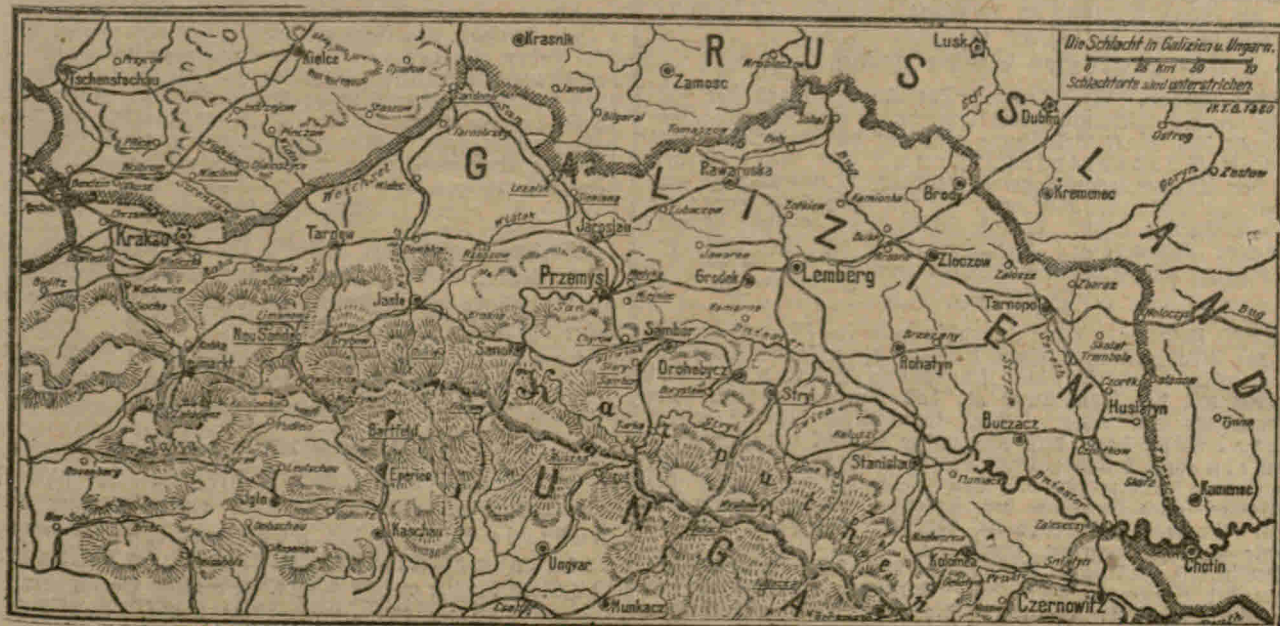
Die Schlacht in Galizien u. Ungarn.
0 25 km 50 75
Schlachtorte sind unterstrichen.

R U S S L A N D

G A L I Z I E N

U N G A R N

Karpathen

Krasnik
Lusk
Zamosc
Dubno
Tschenstochau
Kielce
Kremenec
Ostrog
Zaslaw
Sandomierz
Rawaruska
Brody
Jaroslau
Krakau
Tarnow
Przemysl
Grodek
Lemberg
Zloczow
Tarnopol
Jaslo
Neu Sandez
Sanok
Sambor
Drohobycz
Stryj
Rohatyn
Buczacz
Husiatyn
Kamenez
Bartfeld
Eperies
Kaschau
Iglo
Ungvar
Munkacz
Stanislau
Kolomea
Czernowitz
Chotin
Weichsel
Bug
Dnjestr
Zborow
Zolkiew
Jaworow
Mosciska
Lisko
Gorlice
Biecz
Rzeszow
Lezajsk
Sokal
Belz
Tomaszow
Bilgoraj
Zalozce
Zbaraz
Trembowla
Czortkow
Zaleszczyki
Tlumacz
Halicz
Bolechow
Dolina
Skole
Turka
Sanok
Neumarkt
Bochnia
Wieliczka
Podgorze
Miechow
Pinczow
Busko
Olkusz
Opatow
Staszow
Mielec
Debica
Krosno
Dukla
Zmigrod
Grybow
Muszyna
Leutschau
Poprad
Rosenberg
Neusohl
Rozsnyo
Bug
Stanislau
Nadworna
Kuty
Sniatyn